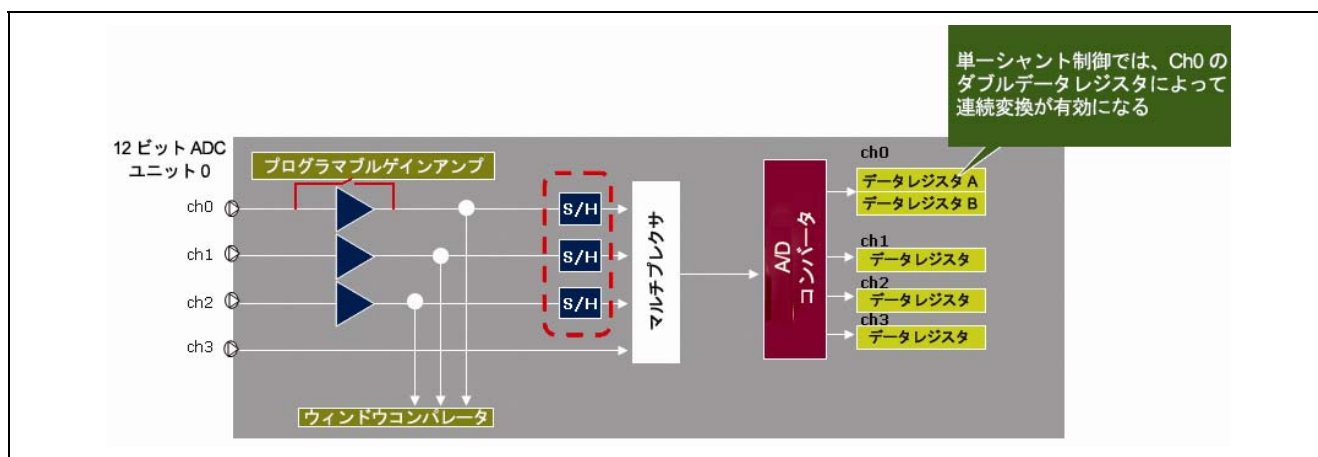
単一シャント制御では、Ch0 のダブルデータレジスタによって連続変換が有効になる

12 ビット ADC
ユニット 0

プログラマブルゲインアンプ

ch0
ch1
ch2
ch3

S/H
S/H
S/H

マルチプレクサ

A/D
コンバータ

ch0
データレジスタ A
データレジスタ B
ch1
データレジスタ
ch2
データレジスタ
ch3
データレジスタ

ウィンドウコンパレータ